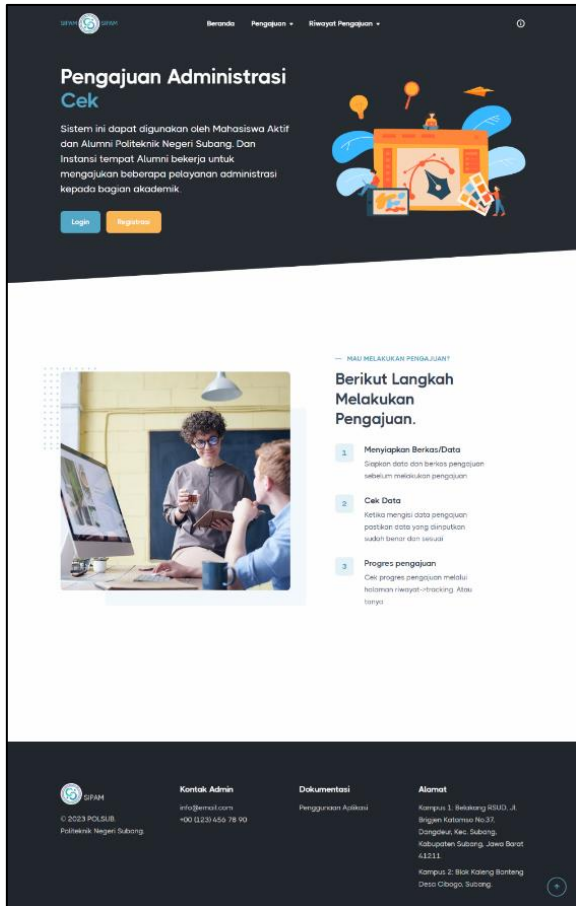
SIFAM SIFAM

Beranda Pengajuan ▾ Riwayat Pengajuan ▾

Pengajuan Administrasi
Cek

Sistem ini dapat digunakan oleh Mahasiswa Aktif dan Alumni Politeknik Negeri Subang. Dan Instansi tempat Alumni bekerja untuk mengajukan beberapa pelayanan administrasi kepada bagian akademik.

Login Registrasi

— MAU MELAKUKAN PENGAJUAN?

Berikut Langkah Melakukan Pengajuan.

1 Menyiapkan Berkas/Data
Siapkan data dan berkas pengajuan sebelum melakukan pengajuan

2 Cek Data
Ketika mengisi data pengajuan pastikan data yang diinputkan sudah benar dan sesuai

3 Progres pengajuan
Cek progres pengajuan melalui halaman riwayat->tracking. Atau tanya

SIFAM
© 2023 POLSUB.
Politeknik Negeri Subang.

Kontak Admin
info@email.com
+00 (123) 456 78 90

Dokumentasi
Penggunaan Aplikasi

Alamat
Kampus 1: Belakang RSUD, Jl. Brigjen Katamso No.37, Dangdeur, Kec. Subang, Kabupaten Subang, Jawa Barat 41211
Kampus 2: Blok Kaleng Banteng Desa Cibogo, Subang.